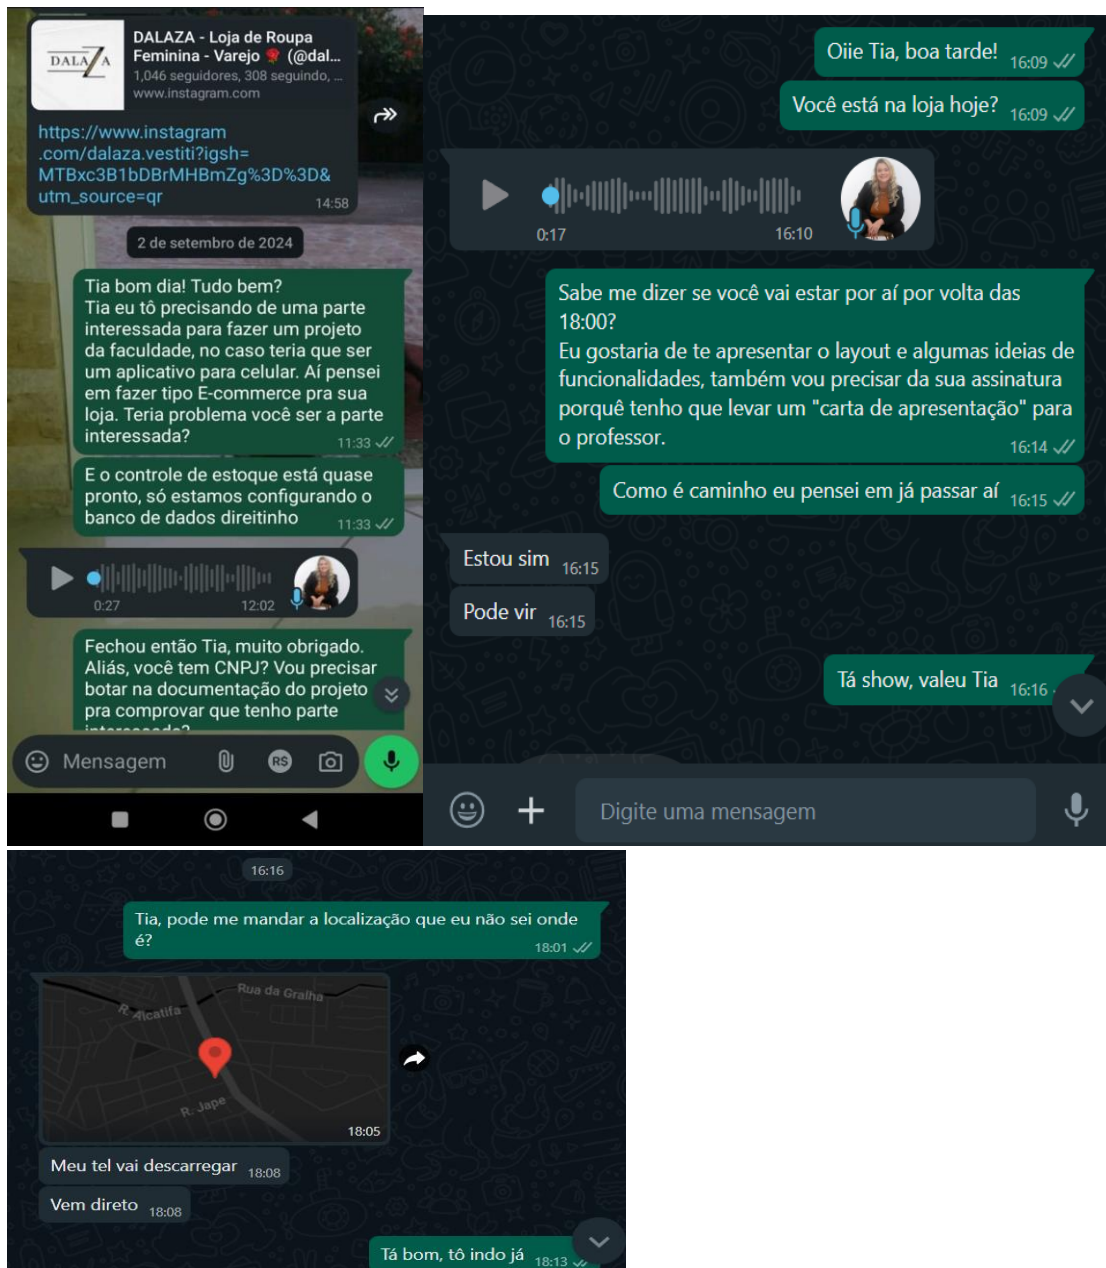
DALAZA
DALAZA - Loja de Roupa Feminina - Varejo 🌹 (@dal...
1,046 seguidores, 308 seguindo, ...
www.instagram.com

https://www.instagram.com/dalaza.vestiti?igsh=MTBxc3B1bDBrMHBmZg%3D%3D&utm_source=qr
14:58

2 de setembro de 2024

Tia bom dia! Tudo bem?
Tia eu tô precisando de uma parte interessada para fazer um projeto da faculdade, no caso teria que ser um aplicativo para celular. Aí pensei em fazer tipo E-commerce pra sua loja. Teria problema você ser a parte interessada?
11:33

E o controle de estoque está quase pronto, só estamos configurando o banco de dados direitinho
11:33

0:27
12:02

Fechou então Tia, muito obrigado. Aliás, você tem CNPJ? Vou precisar botar na documentação do projeto pra comprovar que tenho parte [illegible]

Mensagem

Oiie Tia, boa tarde! 16:09
Você está na loja hoje? 16:09

0:17
16:10

Sabe me dizer se você vai estar por aí por volta das 18:00?
Eu gostaria de te apresentar o layout e algumas ideias de funcionalidades, também vou precisar da sua assinatura porquê tenho que levar um "carta de apresentação" para o professor.
16:14

Como é caminho eu pensei em já passar aí 16:15

Estou sim 16:15
Pode vir 16:15

Tá show, valeu Tia 16:16

Digite uma mensagem

16:16

Tia, pode me mandar a localização que eu não sei onde é?
18:01

Rua da Gralha
R. Alcatifa
R. Jape
18:05

Meu tel vai descarregar 18:08
Vem direto 18:08

Tá bom, tô indo já 18:13